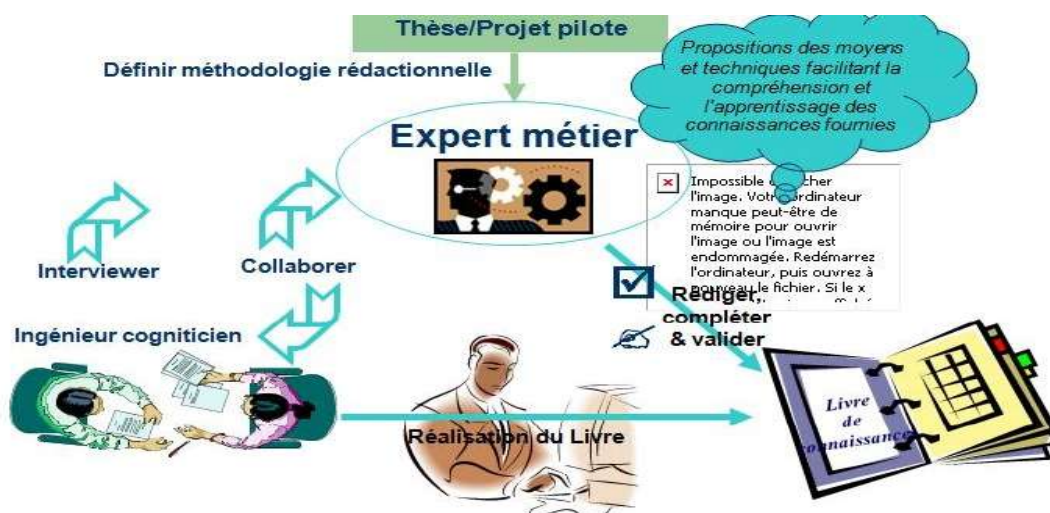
Thèse/Projet pilote

Définir méthodologie rédactionnelle

Propositions des moyens et techniques facilitant la compréhension et l'apprentissage des connaissances fournies

Expert métier

Impossible d'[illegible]cher l'image. Votre ordinateur manque peut-être de mémoire pour ouvrir l'image ou l'image est endommagée. Redémarrez l'ordinateur, puis ouvrez à nouveau le fichier. Si le x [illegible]

Interviewer

Collaborer

Rédiger, compléter & valider

Ingénieur cogniticien

Réalisation du Livre

Livre de connaissance